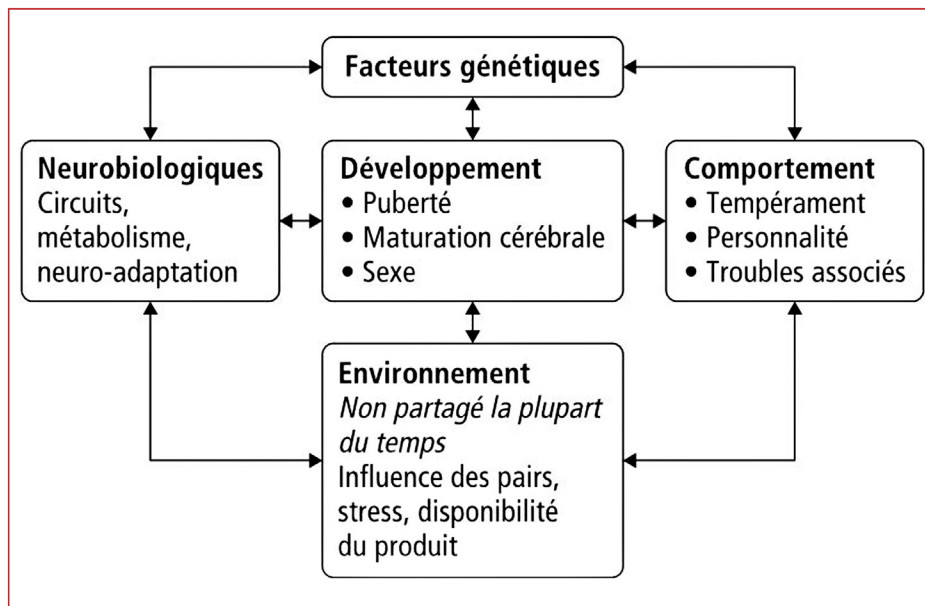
Facteurs génétiques

Neurobiologiques
Circuits, métabolisme, neuro-adaptation

Développement
• Puberté
• Maturation cérébrale
• Sexe

Comportement
• Tempérament
• Personnalité
• Troubles associés

Environnement
*Non partagé la plupart du temps*
Influence des pairs, stress, disponibilité du produit